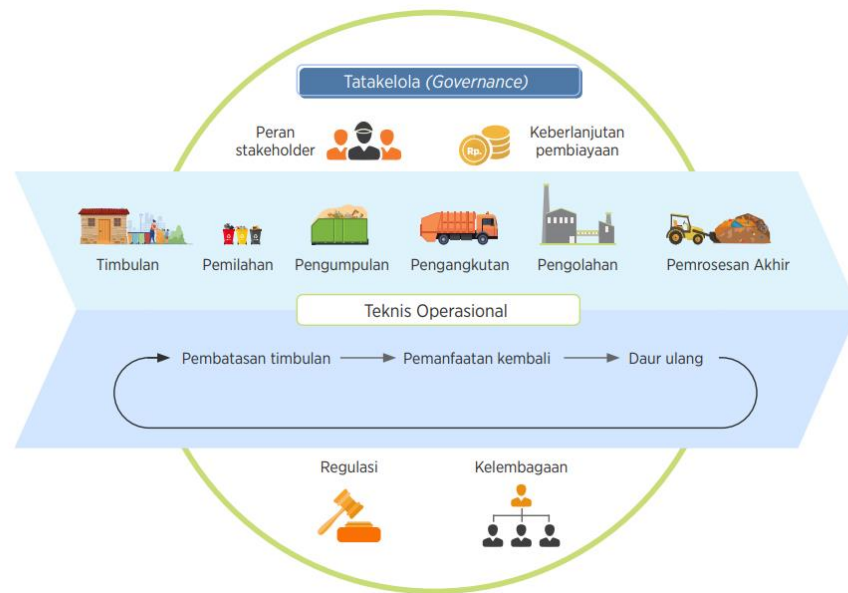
Tatakelola (Governance)

Peran stakeholder

Keberlanjutan pembiayaan

Rp.

Timbulan

Pemilahan

Pengumpulan

Pengangkutan

Pengolahan

Pemrosesan Akhir

Teknis Operasional

Pembatasan timbulan

Pemanfaatan kembali

Daur ulang

Regulasi

Kelembagaan